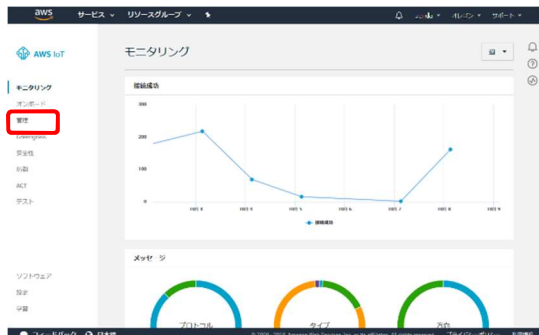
aws サービス リソースグループ

オレゴン サポート

AWS IoT

モニタリング

オンボード

管理

Greengrass

安全性

防御

ACT

テスト

ソフトウェア

設定

学習

モニタリング

接続成功

300

200

100

0

接続成功

メッセージ

プロトコル

タイプ

方向

フィードバック 日本語